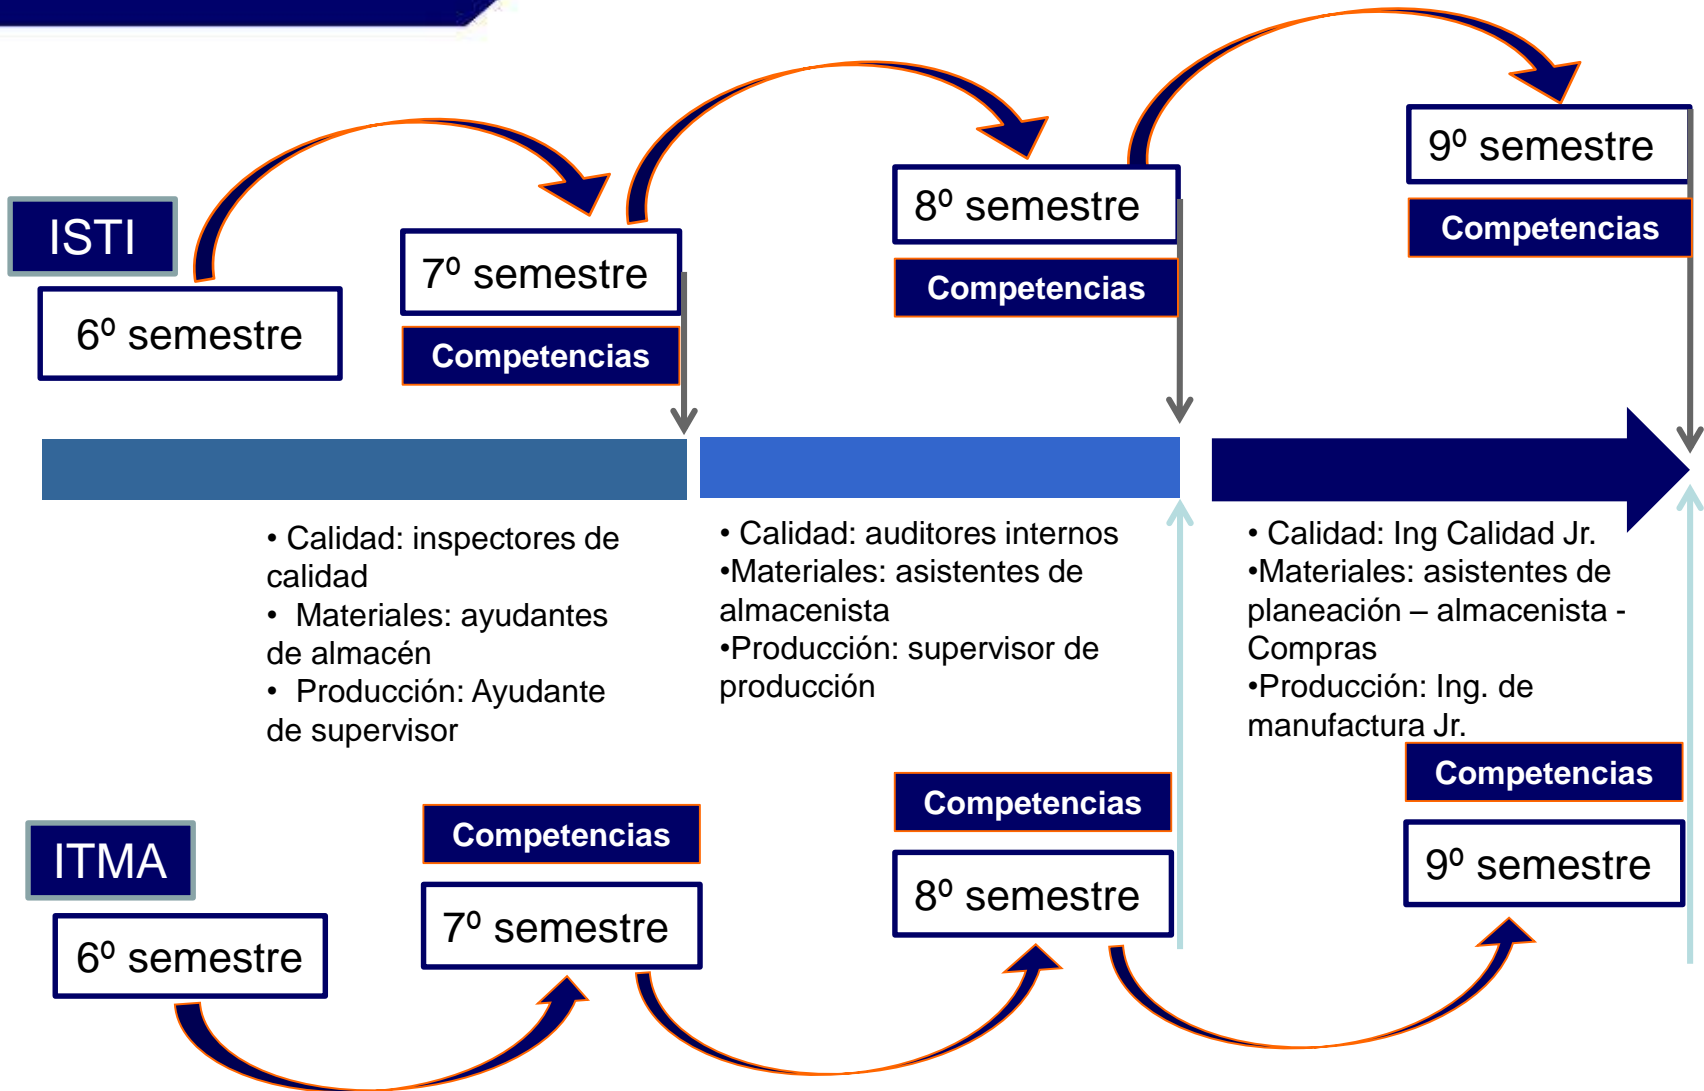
ISTI

6⁰ semestre

7⁰ semestre

Competencias

8⁰ semestre

Competencias

9⁰ semestre

Competencias

• Calidad: inspectores de calidad
• Materiales: ayudantes de almacén
• Producción: Ayudante de supervisor

• Calidad: auditores internos
•Materiales: asistentes de almacenista
•Producción: supervisor de producción

• Calidad: Ing Calidad Jr.
•Materiales: asistentes de planeación – almacenista - Compras
•Producción: Ing. de manufactura Jr.

ITMA

6⁰ semestre

Competencias

7⁰ semestre

Competencias

8⁰ semestre

Competencias

9⁰ semestre